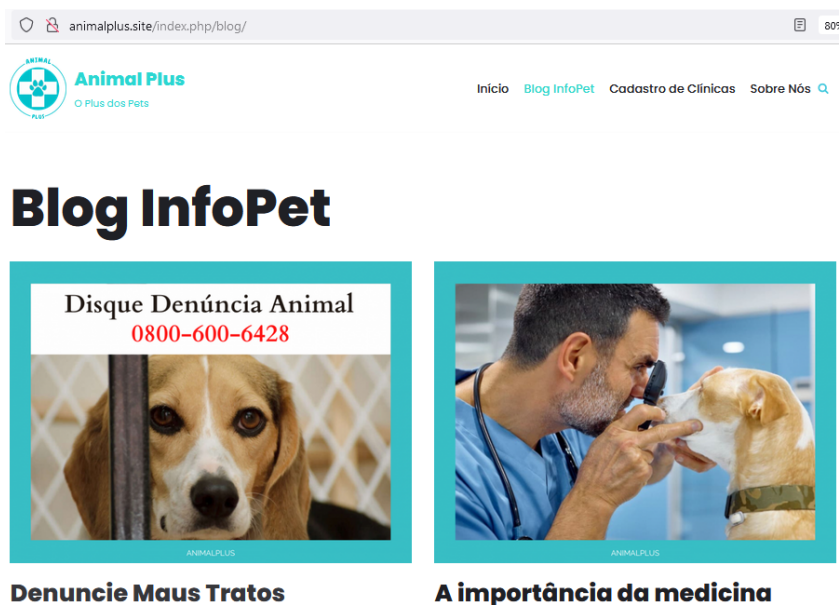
animalplus.site/index.php/blog/

80%

ANIMAL PLUS

Animal Plus

O Plus dos Pets

Início Blog InfoPet Cadastro de Clínicas Sobre Nós

Blog InfoPet

Disque Denúncia Animal
0800-600-6428

ANIMALPLUS

ANIMALPLUS

Denuncie Maus Tratos

A importância da medicina